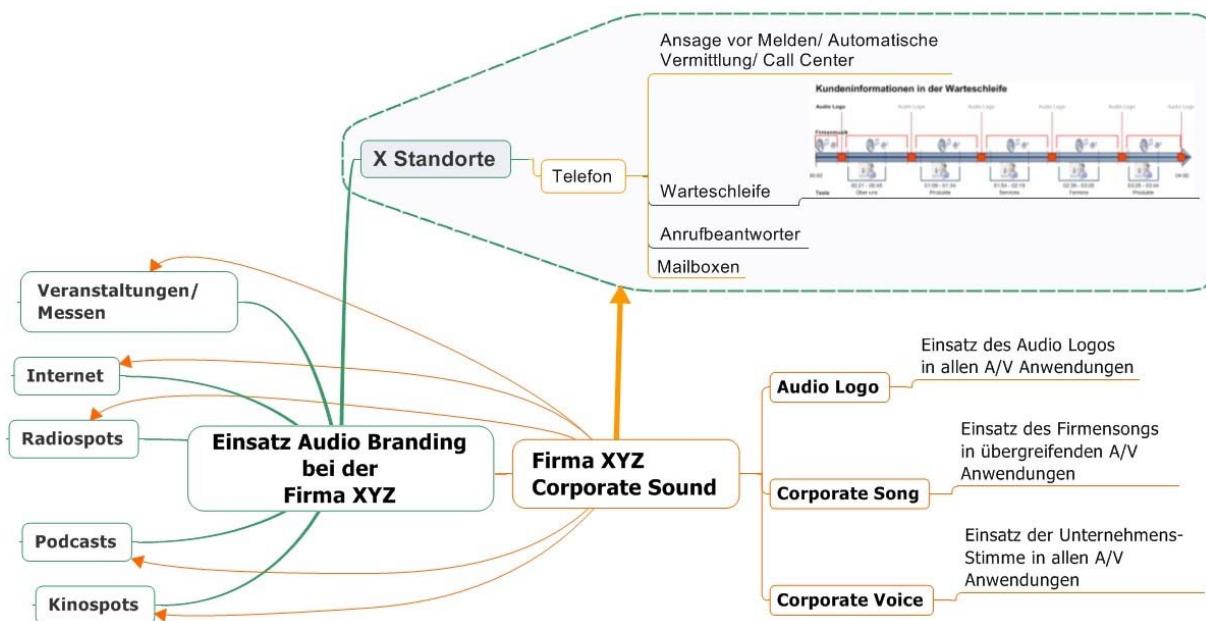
Ansage vor Melden/ Automatische Vermittlung/ Call Center

Kundeninformationen in der Warteschleife

Audio Logo

Audio Logo

Audio Logo

Audio Logo

Audio Logo

Audio Logo

X Standorte

Telefon

Warteschleife

Anrufbeantworter

Mailboxen

Veranstaltungen/ Messen

Internet

Radiospots

Podcasts

Kinospots

Einsatz Audio Branding bei der Firma XYZ

Firma XYZ Corporate Sound

Audio Logo

Einsatz des Audio Logos in allen A/V Anwendungen

Corporate Song

Einsatz des Firmensongs in übergreifenden A/V Anwendungen

Corporate Voice

Einsatz der Unternehmens-Stimme in allen A/V Anwendungen